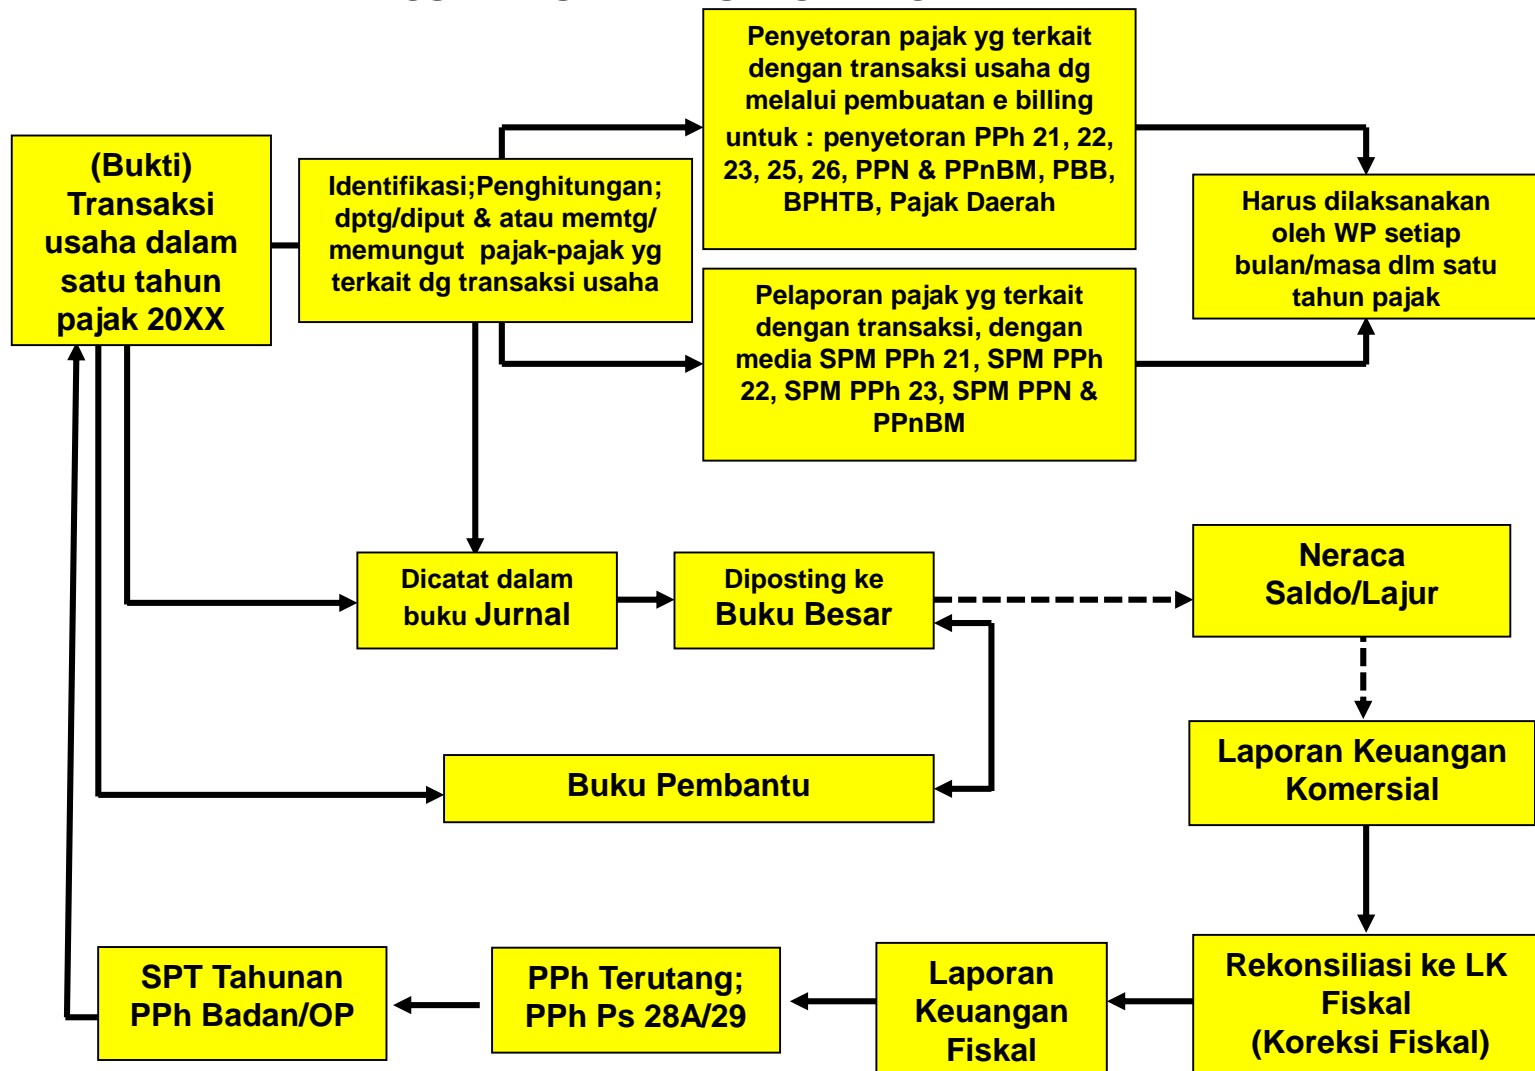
(Bukti) Transaksi usaha dalam satu tahun pajak 20XX

Identifikasi;Penghitungan; dptg/diput & atau memtg/ memungut pajak-pajak yg terkait dg transaksi usaha

Penyetoran pajak yg terkait dengan transaksi usaha dg melalui pembuatan e billing untuk : penyetoran PPh 21, 22, 23, 25, 26, PPN & PPnBM, PBB, BPHTB, Pajak Daerah

Pelaporan pajak yg terkait dengan transaksi, dengan media SPM PPh 21, SPM PPh 22, SPM PPh 23, SPM PPN & PPnBM

Harus dilaksanakan oleh WP setiap bulan/masa dlm satu tahun pajak

Dicatat dalam buku Jurnal

Diposting ke Buku Besar

Neraca Saldo/Lajur

Buku Pembantu

Laporan Keuangan Komersial

Rekonsiliasi ke LK Fiskal (Koreksi Fiskal)

Laporan Keuangan Fiskal

PPh Terutang; PPh Ps 28A/29

SPT Tahunan PPh Badan/OP